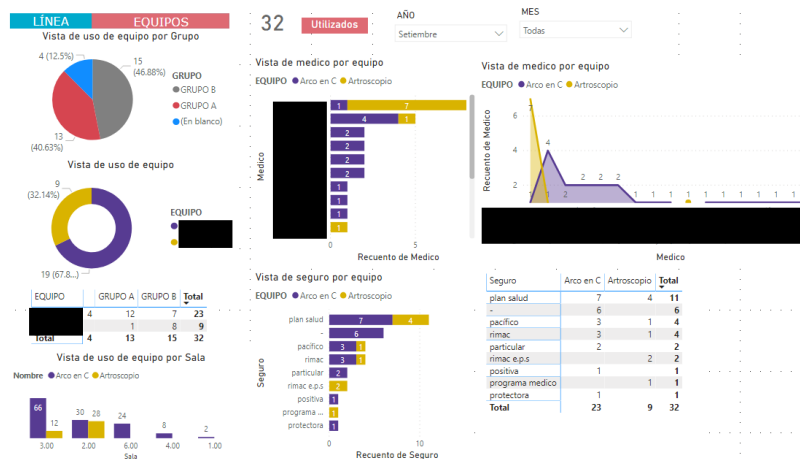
LÍNEA EQUIPOS

32 Utilizados

AÑO
Setiembre

MES
Todas

Vista de uso de equipo por Grupo

4 (12.5%)
15 (46.88%)
13 (40.63%)

GRUPO
GRUPO B
GRUPO A
(En blanco)

Vista de uso de equipo

9 (32.14%)
19 (67.8...)

EQUIPO

| EQUIPO | GRUPO A | GRUPO B | Total |
|---|---|---|---|
| | 4 | 12 | 7 | 23 |
| | | 1 | 8 | 9 |
| Total | 4 | 13 | 15 | 32 |

Vista de uso de equipo por Sala

Nombre ● Arco en C ● Artroscopio

66 12 30 28 24 8 2
3.00 2.00 6.00 4.00 1.00
Sala

Vista de medico por equipo
EQUIPO ● Arco en C ● Artroscopio
Medico
1 7
4 1
2
2
2
2
1
1
1
1
0 5
Recuento de Medico

Vista de seguro por equipo
EQUIPO ● Arco en C ● Artroscopio
Seguro
plan salud 7 4
- 6
pacifico 3 1
rimac 3 1
particular 2
rimac e.p.s 2
positiva 1
programa ... 1
protectora 1
0 10
Recuento de Seguro

Vista de medico por equipo
EQUIPO ● Arco en C ● Artroscopio
Recuento de Medico
6 4 2 2 2 2 1 1 1 1 1 1 1 1 1 1 1 1
Medico

| Seguro | Arco en C | Artroscopio | Total |
|---|---|---|---|
| plan salud | 7 | 4 | 11 |
| - | 6 | | 6 |
| pacifico | 3 | 1 | 4 |
| rimac | 3 | 1 | 4 |
| particular | 2 | | 2 |
| rimac e.p.s | | 2 | 2 |
| positiva | 1 | | 1 |
| programa medico | | 1 | 1 |
| protectora | 1 | | 1 |
| Total | 23 | 9 | 32 |